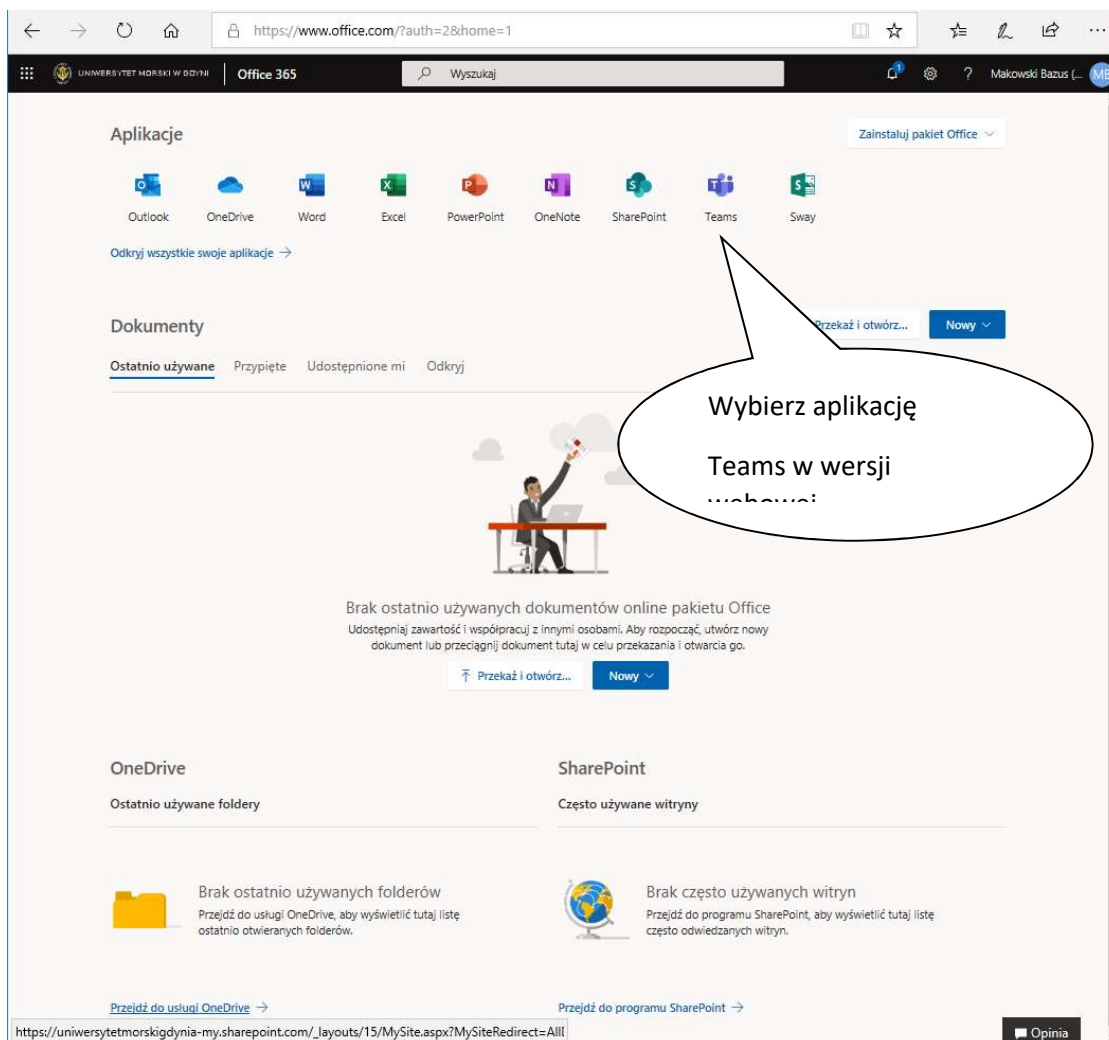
https://www.office.com/?auth=2&home=1

UNIWERSYTET MORSKI W GDYNI | Office 365 | Wyszukaj | ? | Makowski Bazus (... | MB

Aplikacje

Zainstaluj pakiet Office

Outlook OneDrive Word Excel PowerPoint OneNote SharePoint Teams Sway

Odkryj wszystkie swoje aplikacje →

Dokumenty

Przekaż i otwórz... Nowy

Ostatnio używane Przypięte Udostępnione mi Odkryj

Wybierz aplikację

Teams w wersji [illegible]

Brak ostatnio używanych dokumentów online pakietu Office

Udostępniaj zawartość i współpracuj z innymi osobami. Aby rozpocząć, utwórz nowy dokument lub przeciągnij dokument tutaj w celu przekazania i otwarcia go.

Przekaż i otwórz... Nowy

OneDrive

Ostatnio używane foldery

SharePoint

Często używane witryny

Brak ostatnio używanych folderów

Przejdź do usługi OneDrive, aby wyświetlić tutaj listę ostatnio otwieranych folderów.

Brak często używanych witryn

Przejdź do programu SharePoint, aby wyświetlić tutaj listę często odwiedzanych witryn.

Przejdź do usługi OneDrive →

Przejdź do programu SharePoint →

https://uniwersytetmorskigdynia-my.sharepoint.com/_layouts/15/MySite.aspx?MySiteRedirect=AllI

Opinia